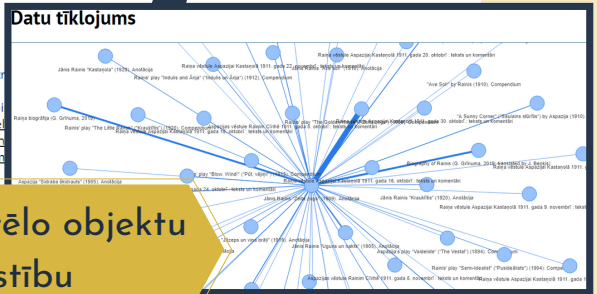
Datu tīklojums

Jānis Rainis "Kastaņola" (1928). Anotācija

Raiņa vēstule Aspazijai Kastaņolā 1911. gada 22. novembrī : teksts un komentāri

Raiņa vēstule Aspazijai Kastaņolā 1911. gada 20. oktobrī : teksts un komentāri

Rainis' play "Indulis and Ārija" ("Indulis un Ārija") (1912). Compendium

"Ave Sol!" by Rainis (1910). Compendium

Raiņa biogrāfija (G. Grīnuma, 2010)

Rainis' play "The Little Raven" ("Krauklītis") (1920). Compendium

Aspazijas vēstule Rainim Ciriķē 1911. gada 9. oktobrī : teksts un komentāri

Raiņa vēstule Aspazijai Kastaņolā 1911. gada 30. oktobrī : teksts un komentāri

"A Sunny Corner" ("Saulains stūrītis") by Aspazija (1910). Compendium

Biography of Rainis (G. Grīnuma, 2010; translated by J. Beņķis)

Raiņa vēstule Aspazijai Kastaņolā 1911. gada 18. oktobrī : teksts un komentāri

Rainis' play "Blow, Wind!" ("Pūt, vējiņi!") (1913). Compendium

Aspazija "Sidraba šķidrauts" (1905). Anotācija

Jānis Rainis "Zelta zirgs" (1909). Anotācija

Jānis Rainis "Krauklītis" (1920). Anotācija

Raiņa vēstule Aspazijai Kastaņolā 1911. gada 9. novembrī : teksts un komentāri

"Straps un viņa brāļi" (1919). Anotācija

Jānis Rainis "Uguns un nakts" (1905). Anotācija

Rainis' play "Vestalete" ("The Vestal") (1894). Compendium

Rainis' play "Semi-Idealist" ("Pusideālists") (1904). Compendium

Aspazijas vēstule Rainim Ciriķē 1911. gada 6. novembrī : teksts un komentāri

vēlo objektu

stību